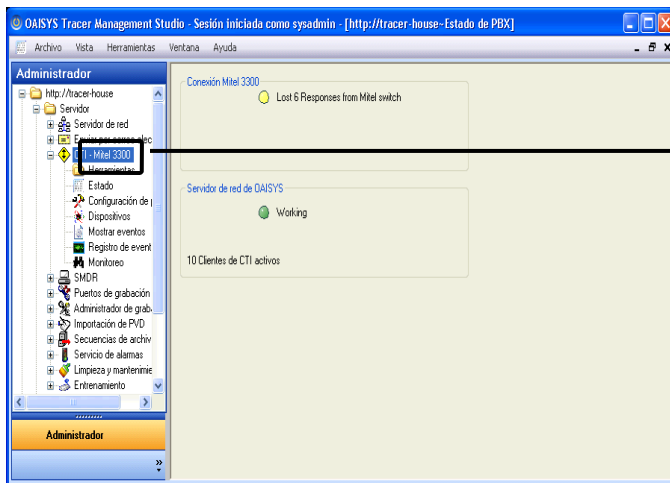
OAISYS Tracer Management Studio - Sesión iniciada como sysadmin - [http://tracer-house-Estado de PBX]

Archivo Vista Herramientas Ventana Ayuda

Administrador

http://tracer-house
Servidor
Servidor de red
Equipo para correo elec
CTI - Mitel 3300
Herramientas
Estado
Configuración de
Dispositivos
Mostrar eventos
Registro de event
Monitoreo
SMDR
Puertos de grabación
Administrador de grab
Importación de PVD
Secuencias de archiv
Servicio de alarmas
Limpieza y mantenimie
Entrenamiento

Administrador

Conexión Mitel 3300
Lost 6 Responses from Mitel switch

Servidor de red de OAISYS
Working

10 Clientes de CTI activos